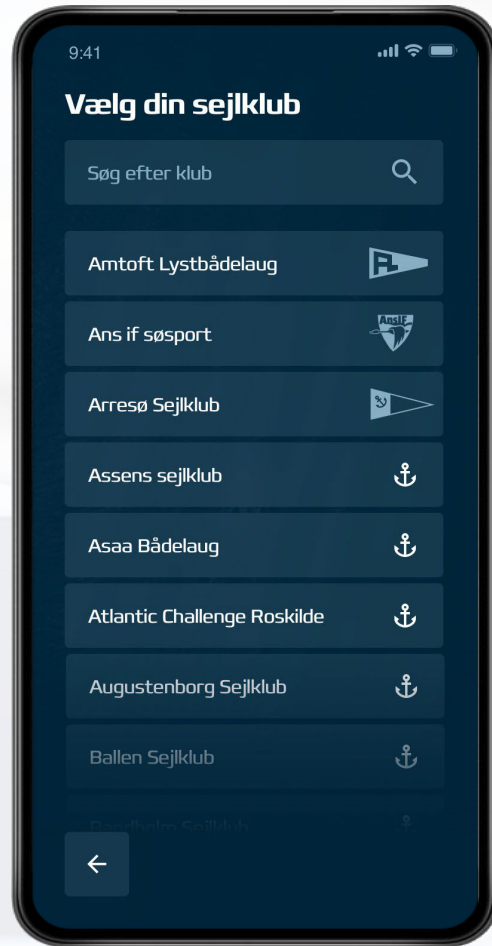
9:41

Vælg din sejlklub

Søg efter klub

Amtoft Lystbådelaug

Ans if søsport

AnsIF

Arresø Sejlklub

Assens sejlklub

Asaa Bådelaug

Atlantic Challenge Roskilde

Augustenborg Sejlklub

Ballen Sejlklub

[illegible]

←